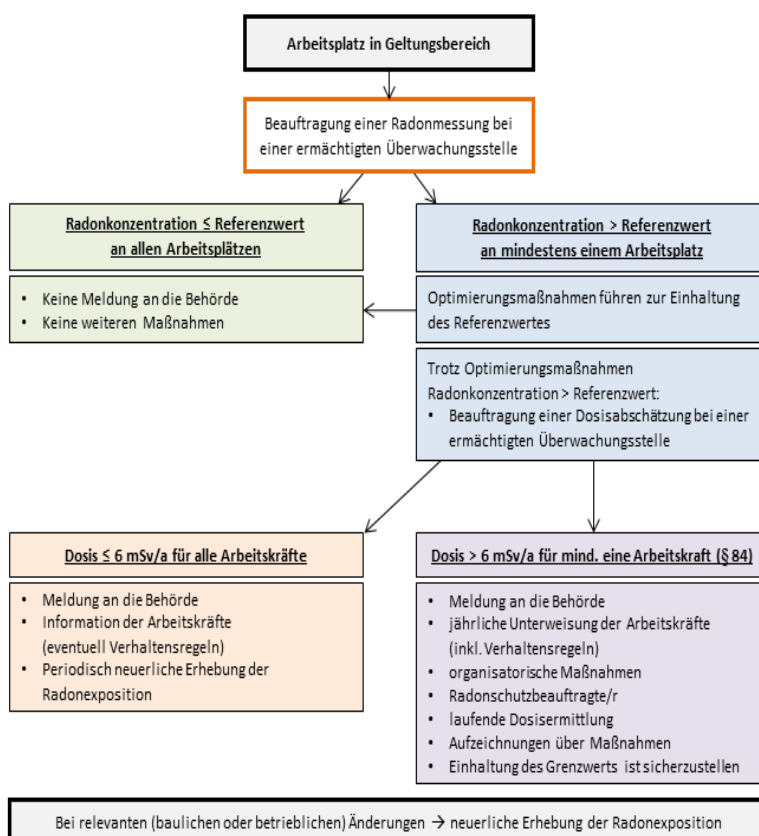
Arbeitsplatz in Geltungsbereich

Beauftragung einer Radonmessung bei einer ermächtigten Überwachungsstelle

Radonkonzentration ≤ Referenzwert an allen Arbeitsplätzen

- Keine Meldung an die Behörde
- Keine weiteren Maßnahmen

Radonkonzentration > Referenzwert an mindestens einem Arbeitsplatz

Optimierungsmaßnahmen führen zur Einhaltung des Referenzwertes

Trotz Optimierungsmaßnahmen Radonkonzentration > Referenzwert:
- Beauftragung einer Dosisabschätzung bei einer ermächtigten Überwachungsstelle

Dosis ≤ 6 mSv/a für alle Arbeitskräfte

- Meldung an die Behörde
- Information der Arbeitskräfte (eventuell Verhaltensregeln)
- Periodisch neuerliche Erhebung der Radonexposition

Dosis > 6 mSv/a für mind. eine Arbeitskraft (§ 84)

- Meldung an die Behörde
- jährliche Unterweisung der Arbeitskräfte (inkl. Verhaltensregeln)
- organisatorische Maßnahmen
- Radonschutzbeauftragte/r
- laufende Dosisermittlung
- Aufzeichnungen über Maßnahmen
- Einhaltung des Grenzwerts ist sicherzustellen

Bei relevanten (baulichen oder betrieblichen) Änderungen → neuerliche Erhebung der Radonexposition